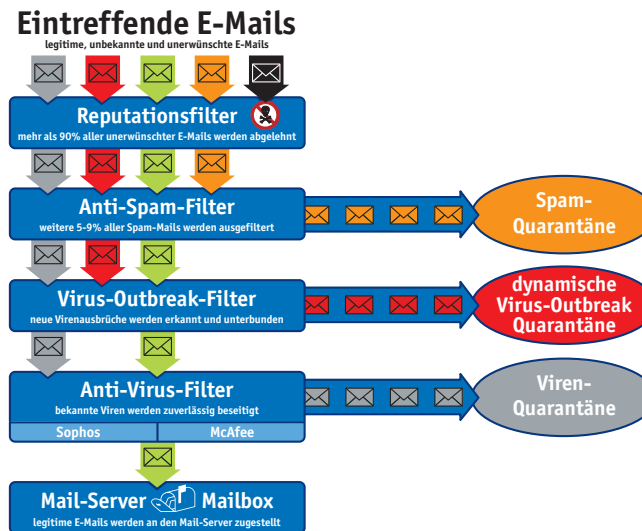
Eintreffende E-Mails
legitime, unbekannte und unerwünschte E-Mails

Reputationsfilter
mehr als 90% aller unerwünschter E-Mails werden abgelehnt

Anti-Spam-Filter
weitere 5-9% aller Spam-Mails werden ausgefiltert

Spam-Quarantäne

Virus-Outbreak-Filter
neue Virenausbrüche werden erkannt und unterbunden

dynamische Virus-Outbreak Quarantäne

Anti-Virus-Filter
bekannte Viren werden zuverlässig beseitigt

Sophos

McAfee

Viren-Quarantäne

Mail-Server Mailbox
legitime E-Mails werden an den Mail-Server zugestellt